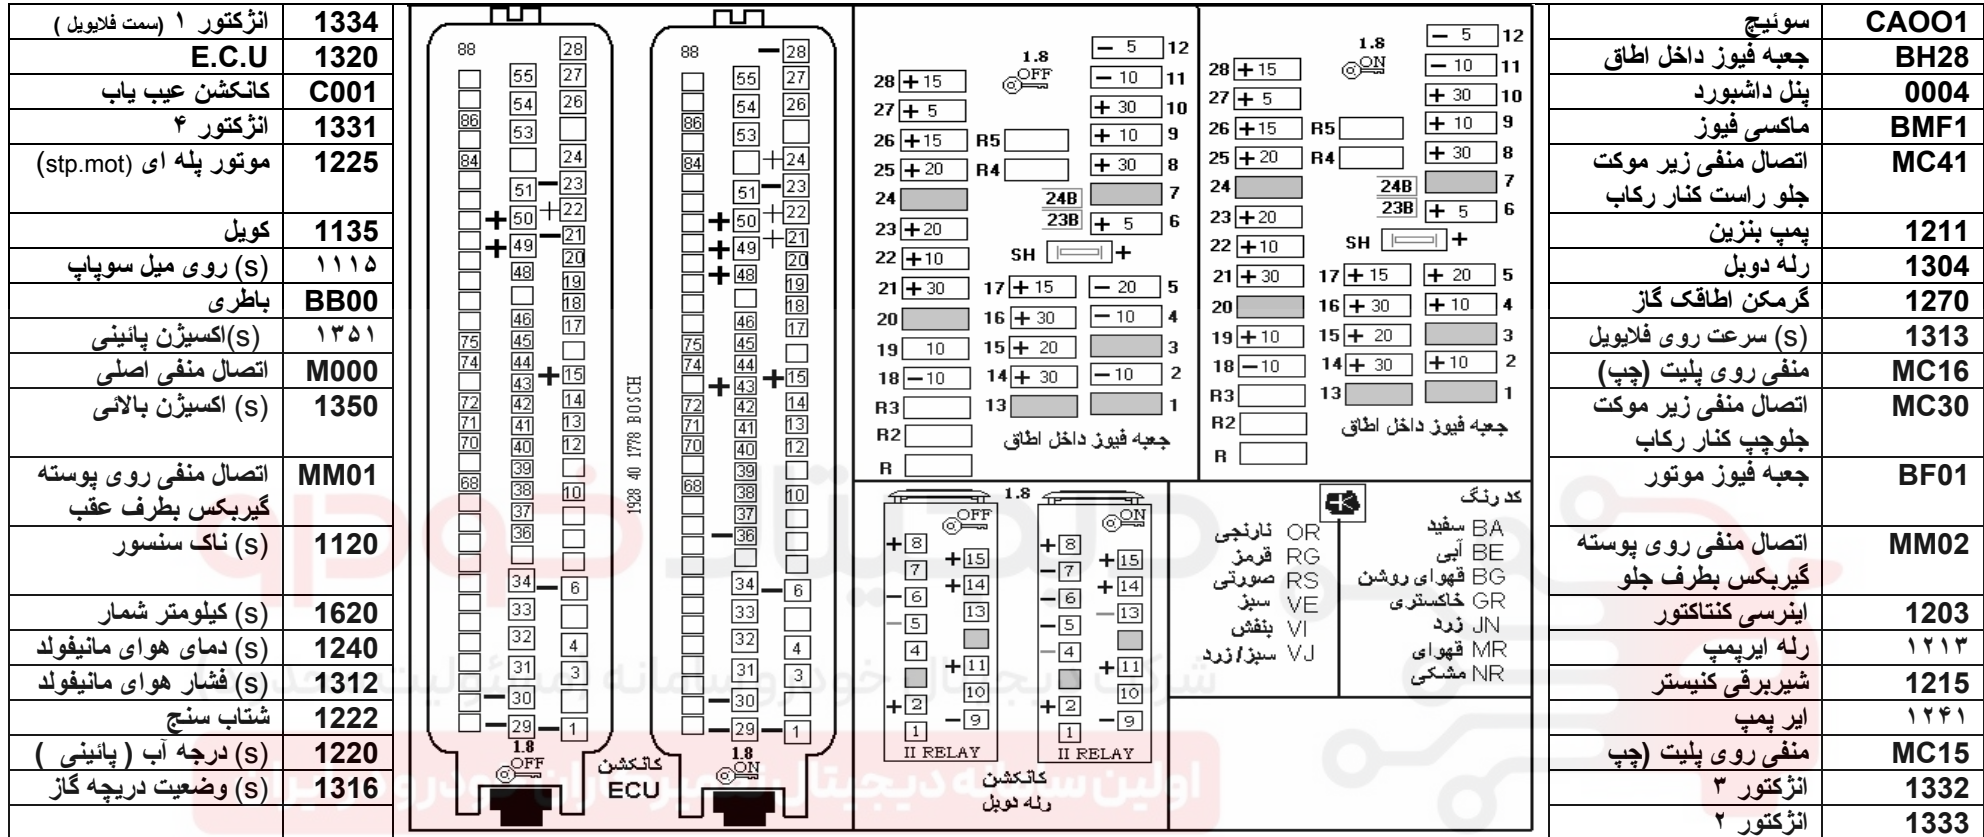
| انژکتور ۱ (سمت فلایویل) | 1334 |
|---|---|
| E.C.U | 1320 |
| کانکشن عیب یاب | C001 |
| انژکتور ۴ | 1331 |
| موتور پله ای (stp.mot) | 1225 |
| کویل | 1135 |
| (s) روی میل سوپاپ | ۱۱۱۵ |
| باطری | BB00 |
| (s)اکسیژن پائینی | ۱۳۵۱ |
| اتصال منفی اصلی | M000 |
| (s) اکسیژن بالائی | 1350 |
| اتصال منفی روی پوسته گیربکس بطرف عقب | MM01 |
| (s) ناک سنسور | 1120 |
| (s) کیلومتر شمار | 1620 |
| (s) دمای هوای مانیفولد | 1240 |
| (s) فشار هوای مانیفولد | 1312 |
| شتاب سنج | 1222 |
| (s) درجه آب ( پائینی ) | 1220 |
| (s) وضعیت دریچه گاز | 1316 |

88 28 55 27 54 26 86 53 84 24 51 23 50 22 + 49 21 48 20 19 18 46 17 75 45 74 44 43 15 + 42 14 72 41 13 71 40 12 70 39 68 38 10 37 36 34 6 33 32 4 31 3 30 29 1

1928 40 1778 BOSCH

1.8 OFF
کانکشن ECU
1.8 ON

1.8 OFF
28 +15
27 +5
26 +15 R5
25 +20 R4
24
23 +20
22 +10
21 +30
20
19 10
18 −10
R3
R2
R
− 5 12
− 10 11
+ 30 10
+ 10 9
+ 30 8
24B 7
23B + 5 6
SH +
17 + 15 − 20 5
16 + 30 − 10 4
15 + 20 3
14 + 30 − 10 2
13 1
جعبه فیوز داخل اطاق

1.8 ON
28 +15
27 +5
26 +15 R5
25 +20 R4
24
23 +20
22 +10
21 +30
20
19 +10
18 −10
R3
R2
R
− 5 12
− 10 11
+ 30 10
+ 10 9
+ 30 8
24B 7
23B + 5 6
SH +
17 + 15 + 20 5
16 + 30 + 10 4
15 + 20 3
14 + 30 + 10 2
13 1
جعبه فیوز داخل اطاق

1.8 OFF ON
+8 7 −6 −5 4 +2 1 +15 +14 13 +11 10 −9
II RELAY
+8 −7 −6 −5 −4 +2 1 +15 +14 −13 +11 10 −9
II RELAY
کانکشن رله دوبل

کد رنگ
BA سفید
BE آبی
BG قهوای روشن
GR خاکستری
JN زرد
MR قهوای
NR مشکی
OR نارنجی
RG قرمز
RS صورتی
VE سبز
VI بنفش
VJ سبز/زرد

| سوئیچ | CAOO1 |
|---|---|
| جعبه فیوز داخل اطاق | BH28 |
| پنل داشبورد | 0004 |
| ماکسی فیوز | BMF1 |
| اتصال منفی زیر موکت جلو راست کنار رکاب | MC41 |
| پمپ بنزین | 1211 |
| رله دوبل | 1304 |
| گرمکن اطاقک گاز | 1270 |
| (s) سرعت روی فلایویل | 1313 |
| منفی روی پلیت (چپ) | MC16 |
| اتصال منفی زیر موکت جلوچپ کنار رکاب | MC30 |
| جعبه فیوز موتور | BF01 |
| اتصال منفی روی پوسته گیربکس بطرف جلو | MM02 |
| اینرسی کنتاکتور | 1203 |
| رله ایرپمپ | ۱۲۱۳ |
| شیربرقی کنیستر | 1215 |
| ایر پمپ | ۱۲۶۱ |
| منفی روی پلیت (چپ | MC15 |
| انژکتور ۳ | 1332 |
| انژکتور ۲ | 1333 |